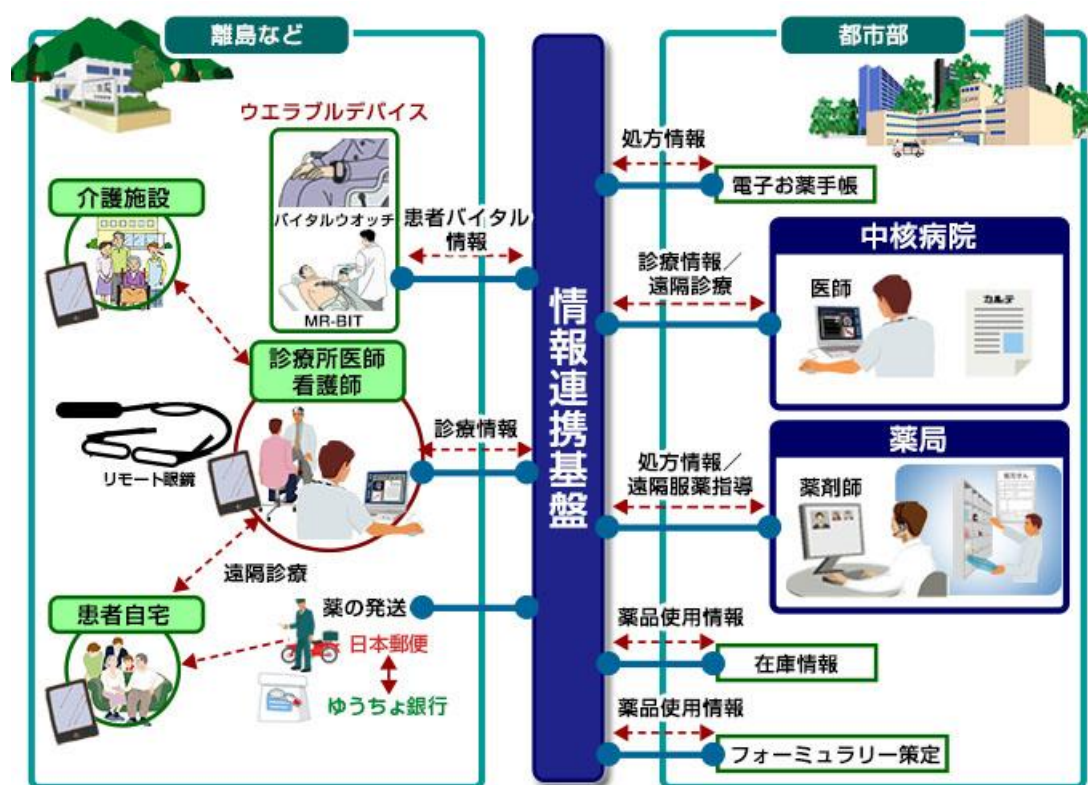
離島など

ウエラブルデバイス

介護施設

バイタルウオッチ

患者バイタル情報

MR-BIT

診療所医師
看護師

リモート眼鏡

診療情報

遠隔診療

患者自宅

薬の発送

日本郵便

ゆうちょ銀行

情報連携基盤

都市部

処方情報

電子お薬手帳

中核病院

診療情報／遠隔診療

医師

カルテ

薬局

処方情報／遠隔服薬指導

薬剤師

薬品使用情報

在庫情報

薬品使用情報

フォーミュラリー策定